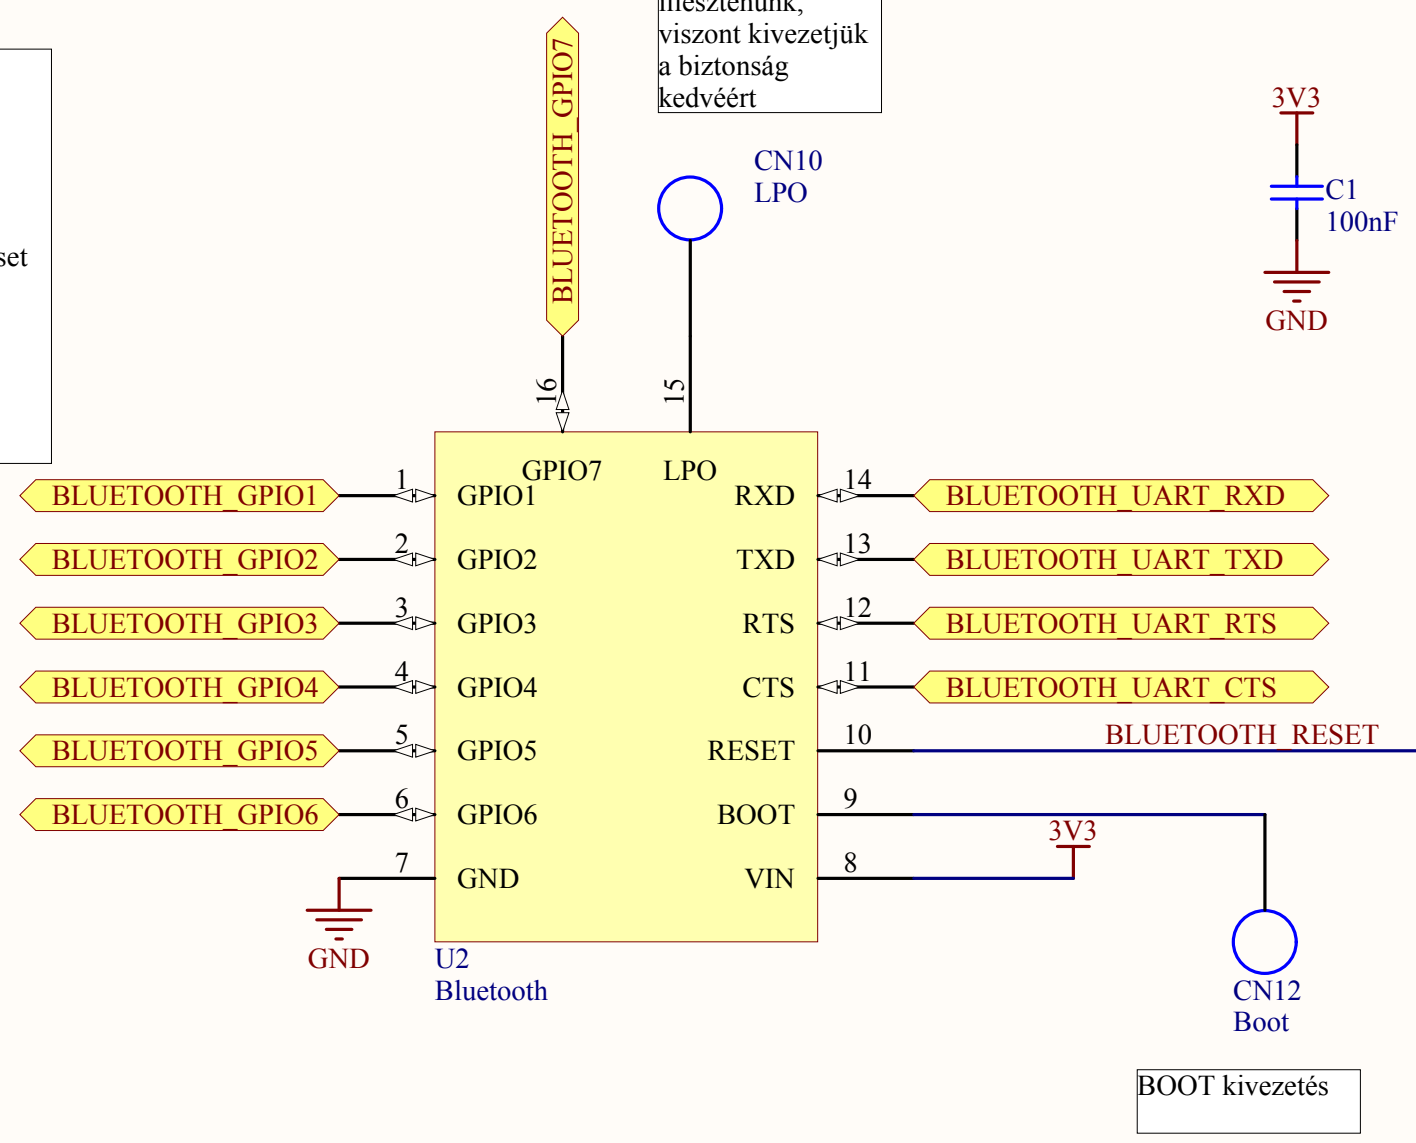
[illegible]
viszont kivezetjük
a biztonság
kedvéért

set

BLUETOOTH_GPIO7

16

15

CN10
LPO

3V3

C1
100nF

GND

GPIO7

LPO

1
BLUETOOTH_GPIO1
GPIO1
RXD
14
BLUETOOTH_UART_RXD

2
BLUETOOTH_GPIO2
GPIO2
TXD
13
BLUETOOTH_UART_TXD

3
BLUETOOTH_GPIO3
GPIO3
RTS
12
BLUETOOTH_UART_RTS

4
BLUETOOTH_GPIO4
GPIO4
CTS
11
BLUETOOTH_UART_CTS

5
BLUETOOTH_GPIO5
GPIO5
RESET
10
BLUETOOTH_RESET

6
BLUETOOTH_GPIO6
GPIO6
BOOT
9

3V3

7
GND
VIN
8

GND

U2
Bluetooth

CN12
Boot

BOOT kivezetés